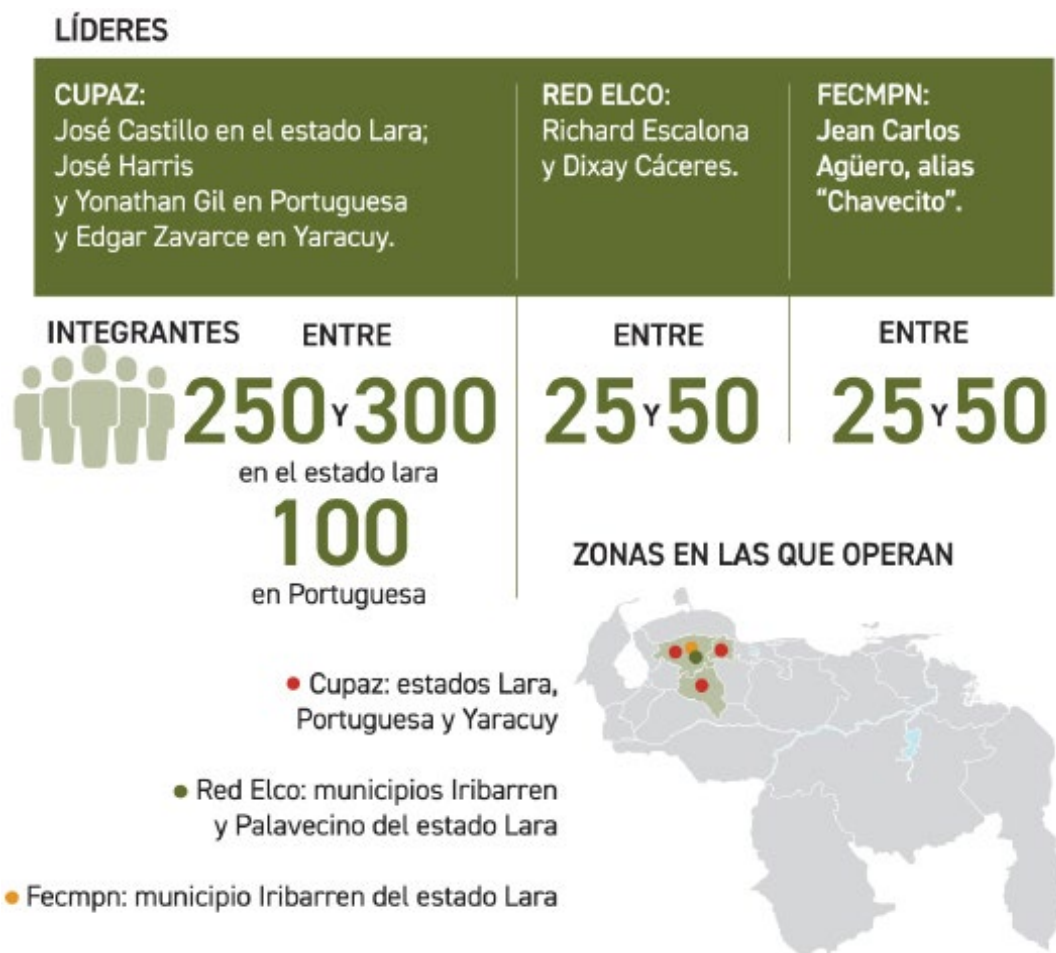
LÍDERES

CUPAZ:
José Castillo en el estado Lara; José Harris y Yonathan Gil en Portuguesa y Edgar Zavarce en Yaracuy.

RED ELCO:
Richard Escalona y Dixay Cáceres.

FECMPN:
Jean Carlos Agüero, alias "Chavecito".

INTEGRANTES

ENTRE
250 Y 300
en el estado lara
100
en Portuguesa

ENTRE
25 Y 50

ENTRE
25 Y 50

ZONAS EN LAS QUE OPERAN

Cupaz: estados Lara, Portuguesa y Yaracuy

Red Elco: municipios Iribarren y Palavecino del estado Lara

Fecmpn: municipio Iribarren del estado Lara